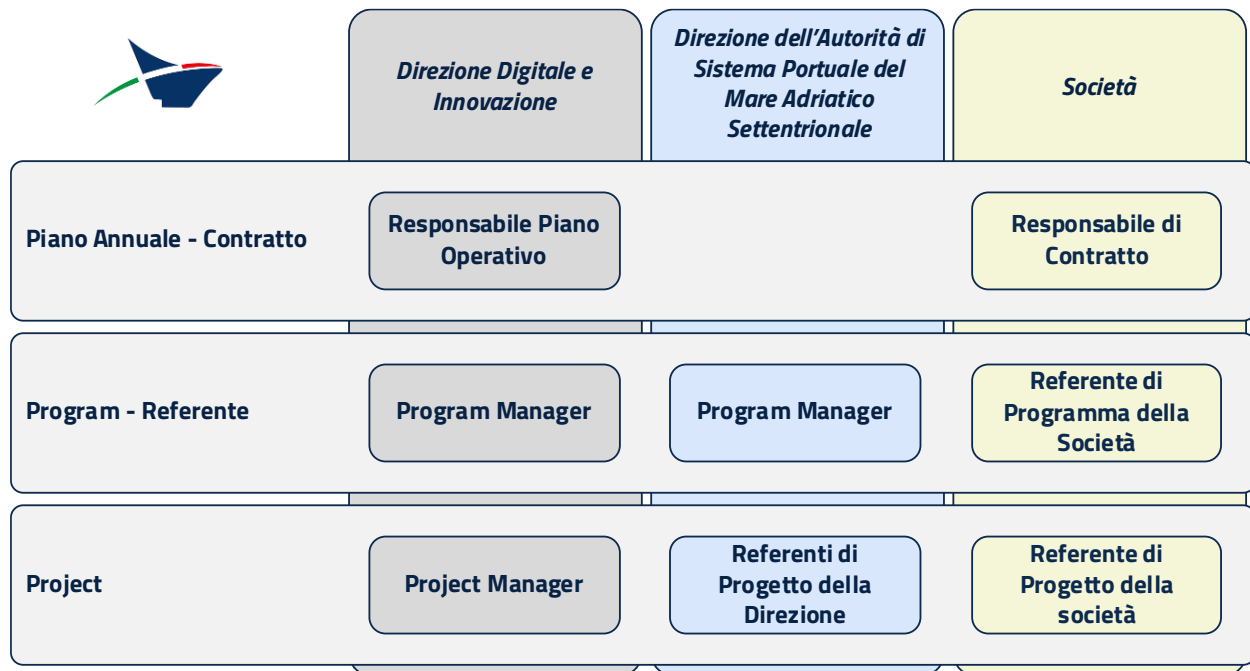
| | *Direzione Digitale e Innovazione* | *Direzione dell'Autorità di Sistema Portuale del Mare Adriatico Settentrionale* | *Società* |
|---|---|---|---|
| Piano Annuale - Contratto | Responsabile Piano Operativo | | Responsabile di Contratto |
| Program - Referente | Program Manager | Program Manager | Referente di Programma della Società |
| Project | Project Manager | Referenti di Progetto della Direzione | Referente di Progetto della società |